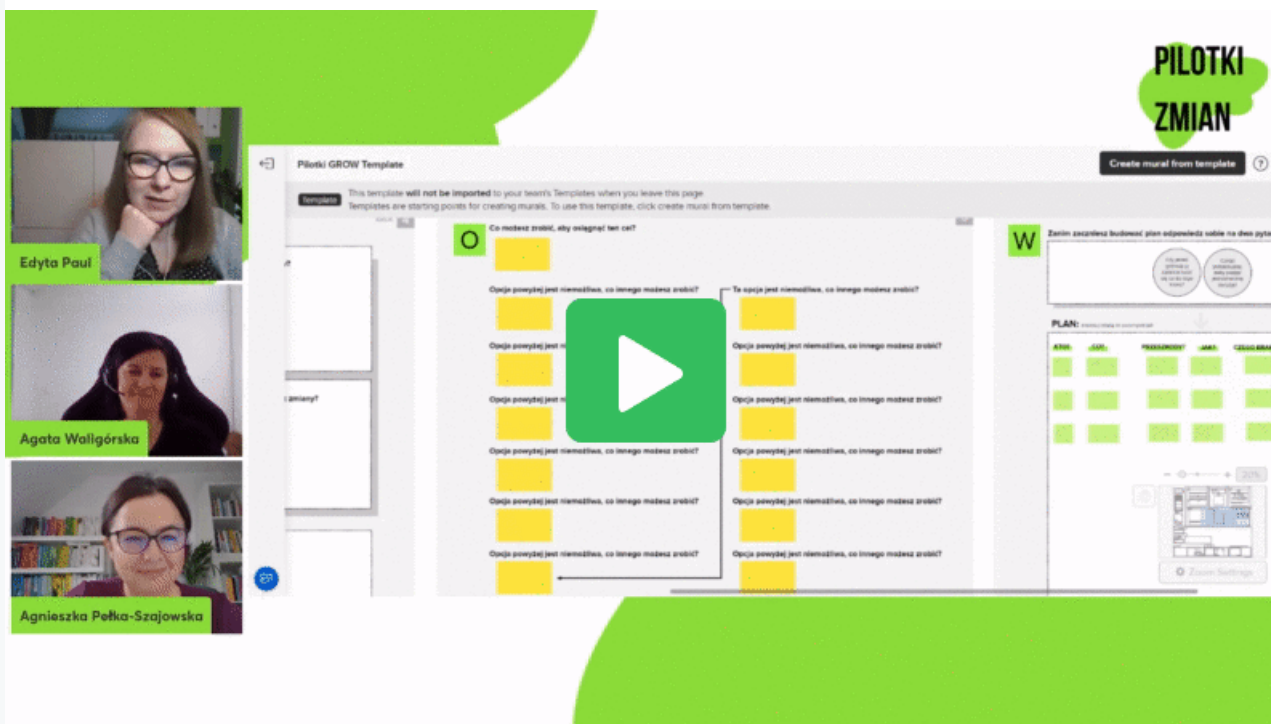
PILOTKI ZMIAN

Edyta Paul

Agata Wallgórska

Agnieszka Pełka-Szajowska

Pilotki GROW Template

Create mural from template

Template This template will not be imported to your team's Templates when you leave this page
Templates are starting points for creating murals. To use this template, click create mural from template.

O Co możesz zrobić, aby osiągnąć ten cel?

Opcja powyżej jest niemożliwa, co innego możesz zrobić?

Ta opcja jest niemożliwa, co innego możesz zrobić?

Opcja powyżej jest niemożliwa, co innego możesz zrobić?

Opcja powyżej jest niemożliwa, co innego możesz zrobić?

Opcja powyżej jest niemożliwa, co innego możesz zrobić?

Opcja powyżej jest niemożliwa, co innego możesz zrobić?

Opcja powyżej jest niemożliwa, co innego możesz zrobić?

Opcja powyżej jest niemożliwa, co innego możesz zrobić?

Opcja powyżej jest niemożliwa, co innego możesz zrobić?

Opcja powyżej jest niemożliwa, co innego możesz zrobić?

Opcja powyżej jest niemożliwa, co innego możesz zrobić?

Opcja powyżej jest niemożliwa, co innego możesz zrobić?

zmiany?

W Zanim zaczniesz budować plan odpowiedz sobie na dwa pyta

PLAN:

KTO? CO? PRZESZKODY? JAK? CZEGO BRA

20%

Zoom Settings